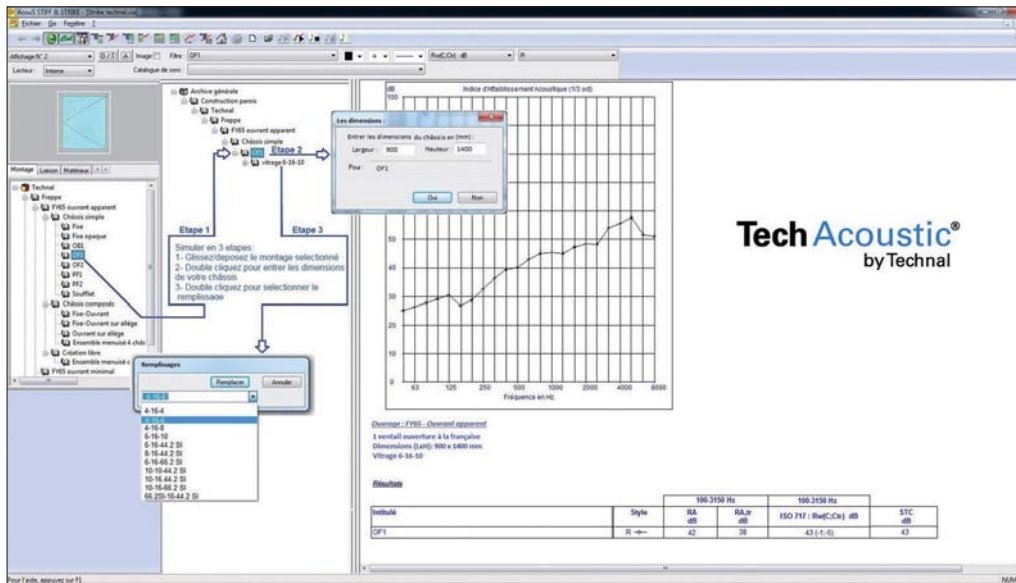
AcouS STIFF & STRIKE - [Strike technal.co]

Fichier Go Fenêtre ?

Affichage N° 2 B/I A Image Filtre OF1 Rw(C;Ctr) dB R

Lecteur Interne Catalogue de sons

Montage Liaison Matériaux

Technal
Frappe
FY65 ouvrant apparent
Châssis simple
Fixe
Fixe opaque
OB1
OF1
OF2
PF1
PF2
Soufflet
Châssis composés
Fixe-Ouvrant
Fixe-Ouvrant sur allège
Ouvrant sur allège
Ensemble menuisé 4 chás
Création libre
Ensemble menuisé c
FY65 ouvrant minimal

Archive générale
Construction parois
Technal
Frappe
FY65 ouvrant apparent
Châssis simple
OF1
Vitrage 6-16-10

Etape 2

Etape 1

Etape 3

Simuler en 3 etapes:
1- Glissez/deposez le montage selectionné
2- Double cliquez pour entrer les dimensions de votre châssis
3- Double cliquez pour selectionner le remplissage

Les dimensions :
Entrer les dimensions du châssis en (mm) :
Largeur : 900 Hauteur : 1400
Pour : OF1
Oui Non

Remplissages
Remplacer Annuler
4-16-4
4-16-4
4-16-6
4-16-8
6-16-10
6-16-44.2 SI
8-16-44.2 SI
10-16-66.2 SI
10-10-44.2 SI
10-16-44.2 SI
10-16-66.2 SI
66.2SI-16-44.2 SI

dB
Indice d'Affaiblissement Acoustique (1/3 oct)
100
50
40
30
20
10
0
63 125 250 500 1000 2000 4000 8000
Fréquence en Hz

Tech Acoustic®
by Technal

Ouvrage : FY65 - Ouvrant apparent
1 ventail ouverture à la française
Dimensions (LxH): 900 x 1400 mm
Vitrage 6-16-10

Résultats

| Intitulé | Style | RA dB | RA,tr dB | ISO 717 : Rw(C;Ctr) dB | STC dB |
|---|---|---|---|---|---|
| | | 100-3150 Hz | | 100-3150 Hz | |
| OF1 | R | 42 | 38 | 43 (-1;-5) | 43 |

Pour l'aide, appuyez sur F1
NUM